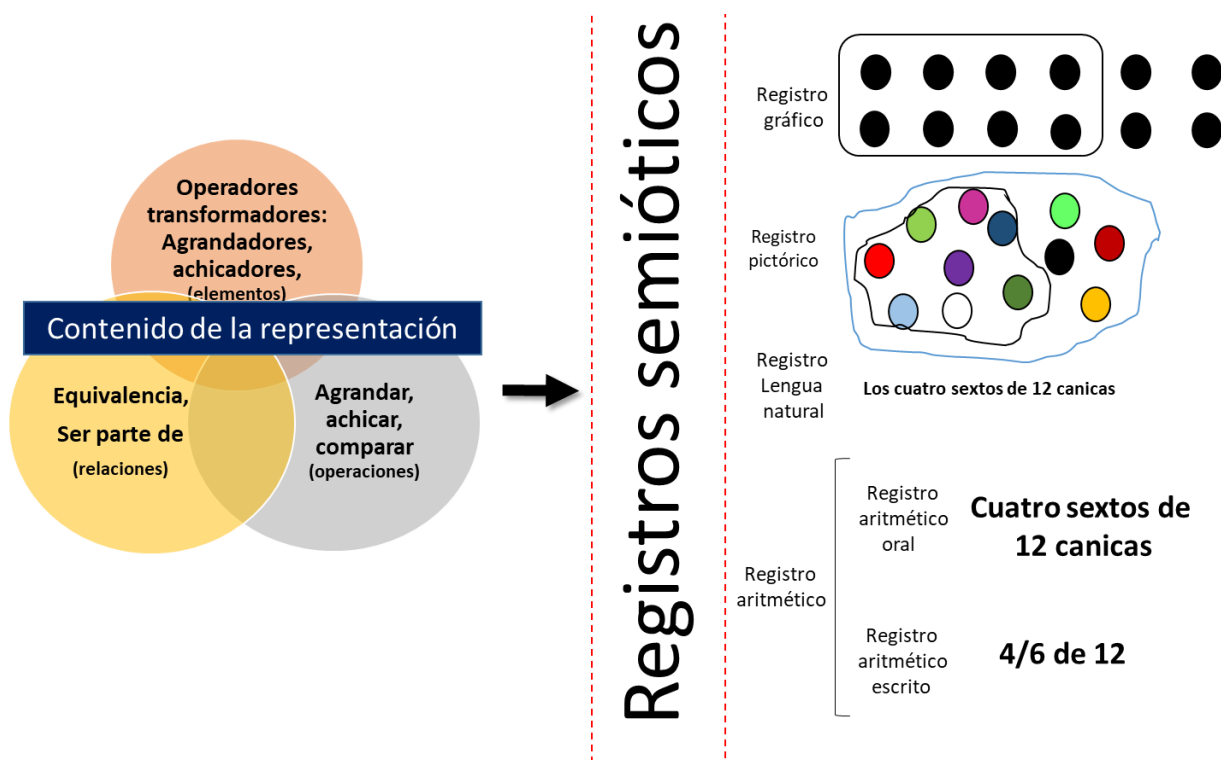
Operadores transformadores: Agrandadores, achicadores, (elementos)

Contenido de la representación

Equivalencia, Ser parte de (relaciones)

Agrandar, achicar, comparar (operaciones)

Registros semióticos

Registro gráfico

Registro pictórico

Registro Lengua natural

Los cuatro sextos de 12 canicas

Registro aritmético

Registro aritmético oral

Cuatro sextos de 12 canicas

Registro aritmético escrito

4/6 de 12